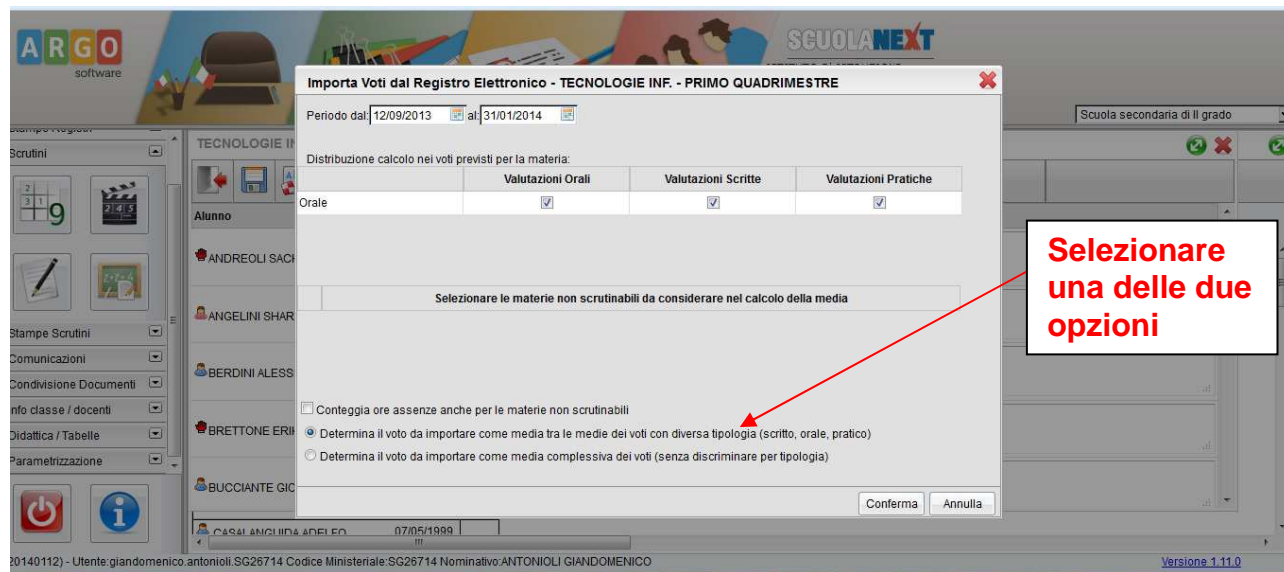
ARGO software

SCUOLANEXT

Scuola secondaria di II grado

Stampe Registri

Scrutini

Stampe Scrutini

Comunicazioni

Condivisione Documenti

Info classe / docenti

Didattica / Tabelle

Parametrizzazione

TECNOLOGIE IN

Alunno

ANDREOLI SACH

ANGELINI SHAR

BERDINI ALESS

BRETTONE ERI

BUCCIANTE GIO

CASALANGUIDA ADELEO 07/05/1999

Importa Voti dal Registro Elettronico - TECNOLOGIE INF. - PRIMO QUADRIMESTRE

Periodo dal: 12/09/2013 al: 31/01/2014

Distribuzione calcolo nei voti previsti per la materia:

| | Valutazioni Orali | Valutazioni Scritte | Valutazioni Pratiche |
|---|---|---|---|
| Orale | ☑ | ☑ | ☑ |

Selezionare le materie non scrutinabili da considerare nel calcolo della media

Conteggia ore assenze anche per le materie non scrutinabili

Determina il voto da importare come media tra le medie dei voti con diversa tipologia (scritto, orale, pratico)

Determina il voto da importare come media complessiva dei voti (senza discriminare per tipologia)

Conferma Annulla

Selezionare una delle due opzioni

20140112) - Utente:giandomenico.antonioli.SG26714 Codice Ministeriale:SG26714 Nominativo:ANTONIOLI GIANDOMENICO

Versione 1.11.0